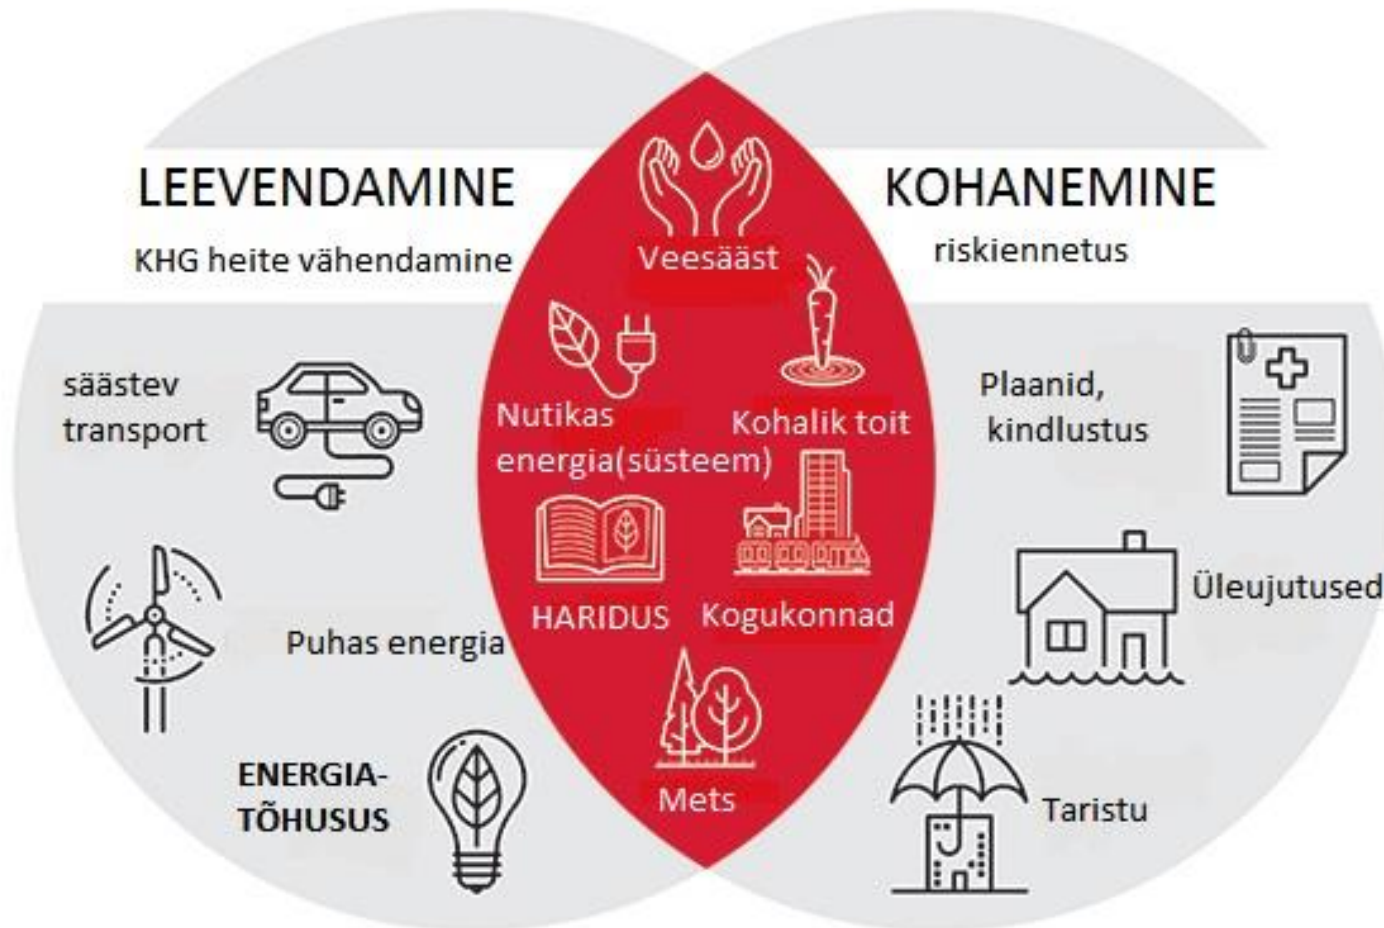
LEEVENDAMINE

KHG heite vähendamine

KOHANEMINE

riskiennetus

Veesääst

säästev transport

Nutikas energia(süsteem)

Kohalik toit

Plaanid, kindlustus

HARIDUS

Kogukonnad

Üleujutused

Puhas energia

Mets

ENERGIA-TÕHUSUS

Taristu